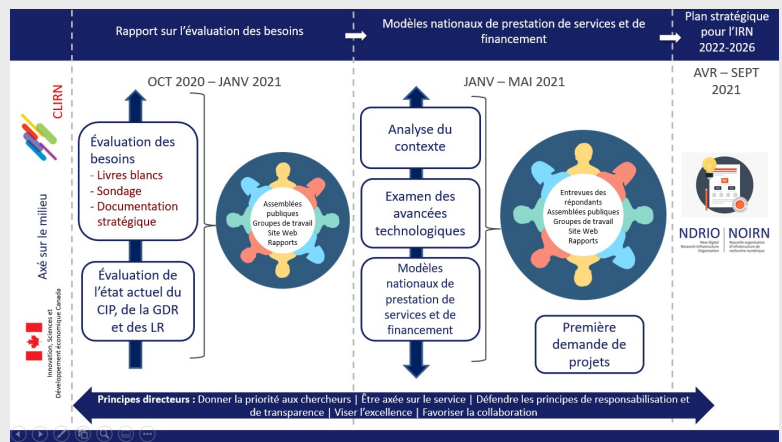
Rapport sur l'évaluation des besoins

Modèles nationaux de prestation de services et de financement

Plan stratégique pour l'IRN 2022-2026

CLIRN

Axé sur le milieu

Innovation, Sciences et Développement économique Canada

OCT 2020 – JANV 2021

Évaluation des besoins
- Livres blancs
- Sondage
- Documentation stratégique

Évaluation de l'état actuel du CIP, de la GDR et des LR

Assemblées publiques
Groupes de travail
Site Web
Rapports

JANV – MAI 2021

Analyse du contexte

Examen des avancées technologiques

Modèles nationaux de prestation de services et de financement

Entrevues des répondants
Assemblées publiques
Groupes de travail
Site Web
Rapports

Première demande de projets

AVR – SEPT 2021

NDRIO New Digital Research Infrastructure Organization | NOIRN Nouvelle organisation d'infrastructure de recherche numérique

Principes directeurs : Donner la priorité aux chercheurs | Être axée sur le service | Défendre les principes de responsabilisation et de transparence | Viser l'excellence | Favoriser la collaboration